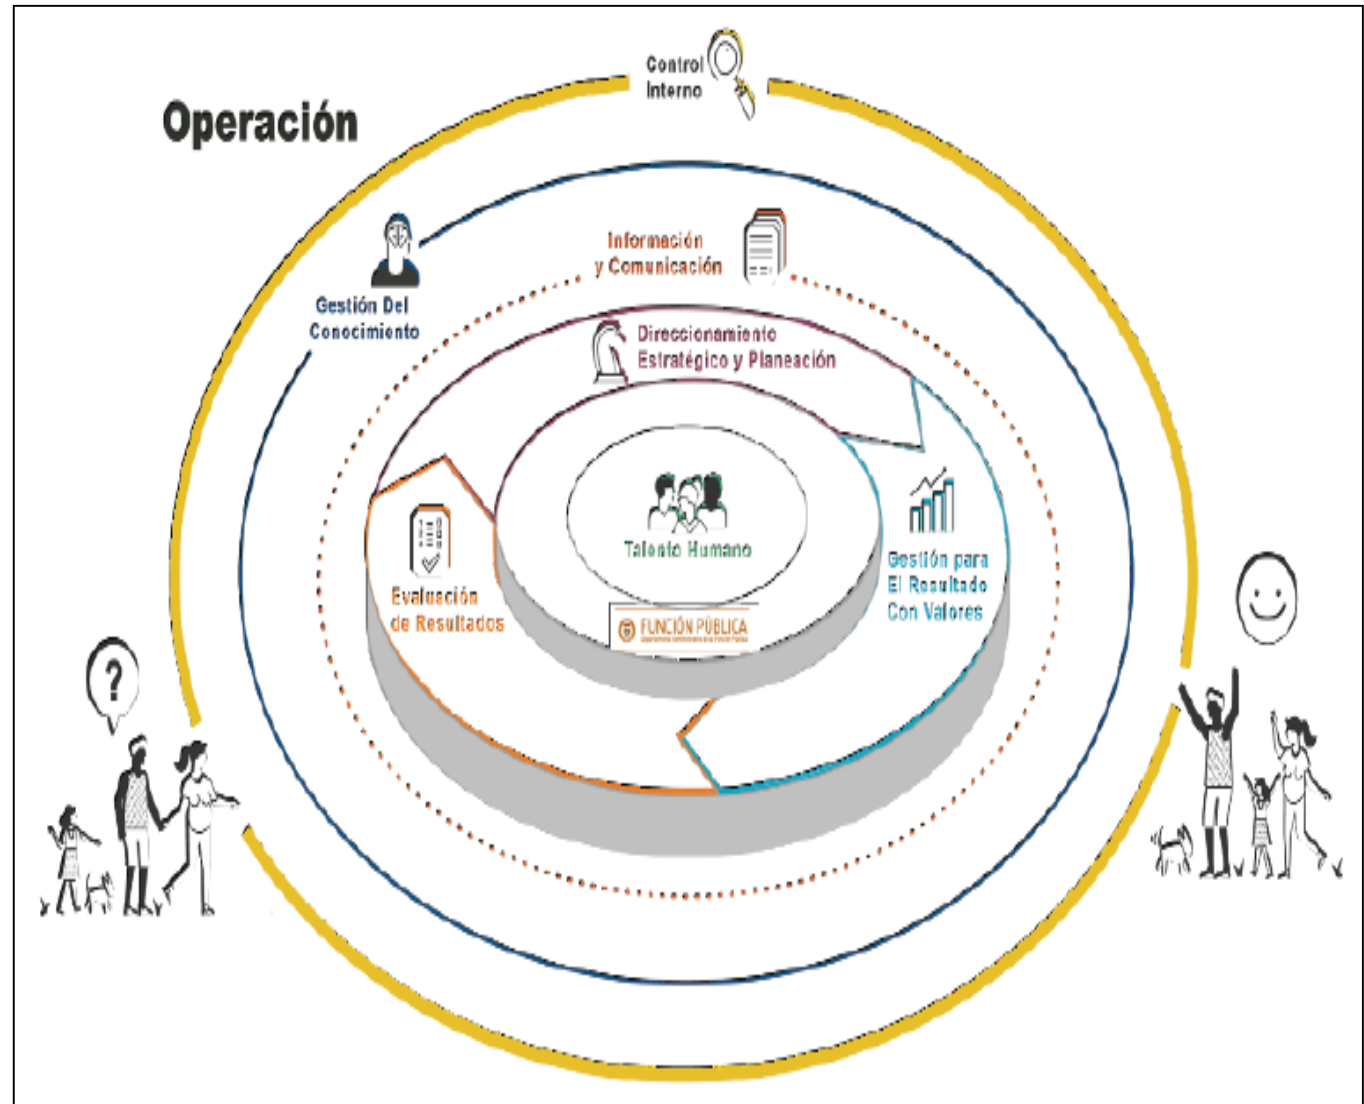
Operación

Control Interno

Gestión Del Conocimiento

Información y Comunicación

Direccionamiento Estratégico y Planeación

Talento Humano

FUNCIÓN PÚBLICA

Gestión para El Resultado Con Valores

Evaluación de Resultados